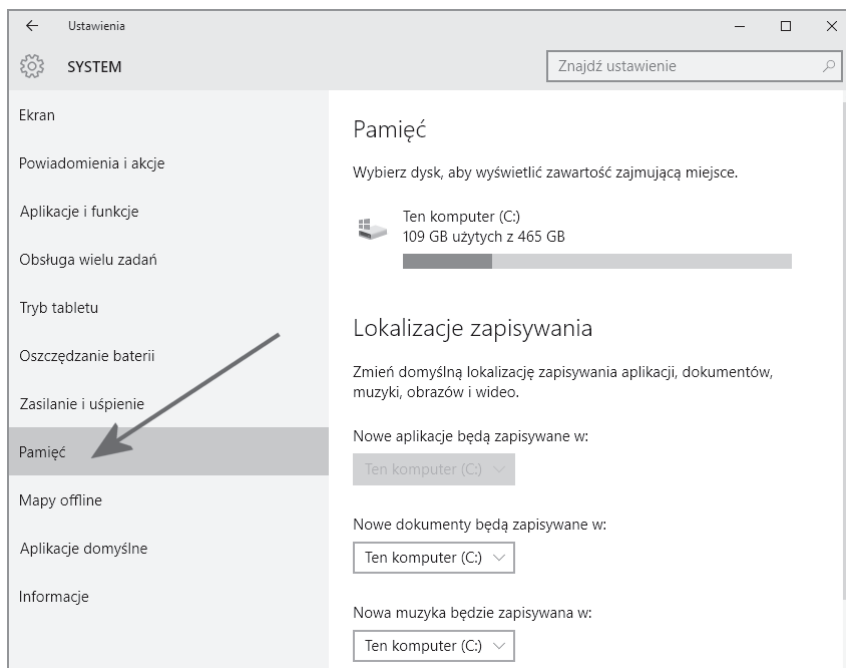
← Ustawienia

— □ ×

SYSTEM

Znajdź ustawienie

Ekran

Powiadomienia i akcje

Aplikacje i funkcje

Obsługa wielu zadań

Tryb tabletu

Oszczędzanie baterii

Zasilanie i uśpienie

Pamięć

Mapy offline

Aplikacje domyślne

Informacje

Pamięć

Wybierz dysk, aby wyświetlić zawartość zajmującą miejsce.

Ten komputer (C:)
109 GB użytych z 465 GB

Lokalizacje zapisywania

Zmień domyślną lokalizację zapisywania aplikacji, dokumentów, muzyki, obrazów i wideo.

Nowe aplikacje będą zapisywane w:

Ten komputer (C:)

Nowe dokumenty będą zapisywane w:

Ten komputer (C:)

Nowa muzyka będzie zapisywana w:

Ten komputer (C:)